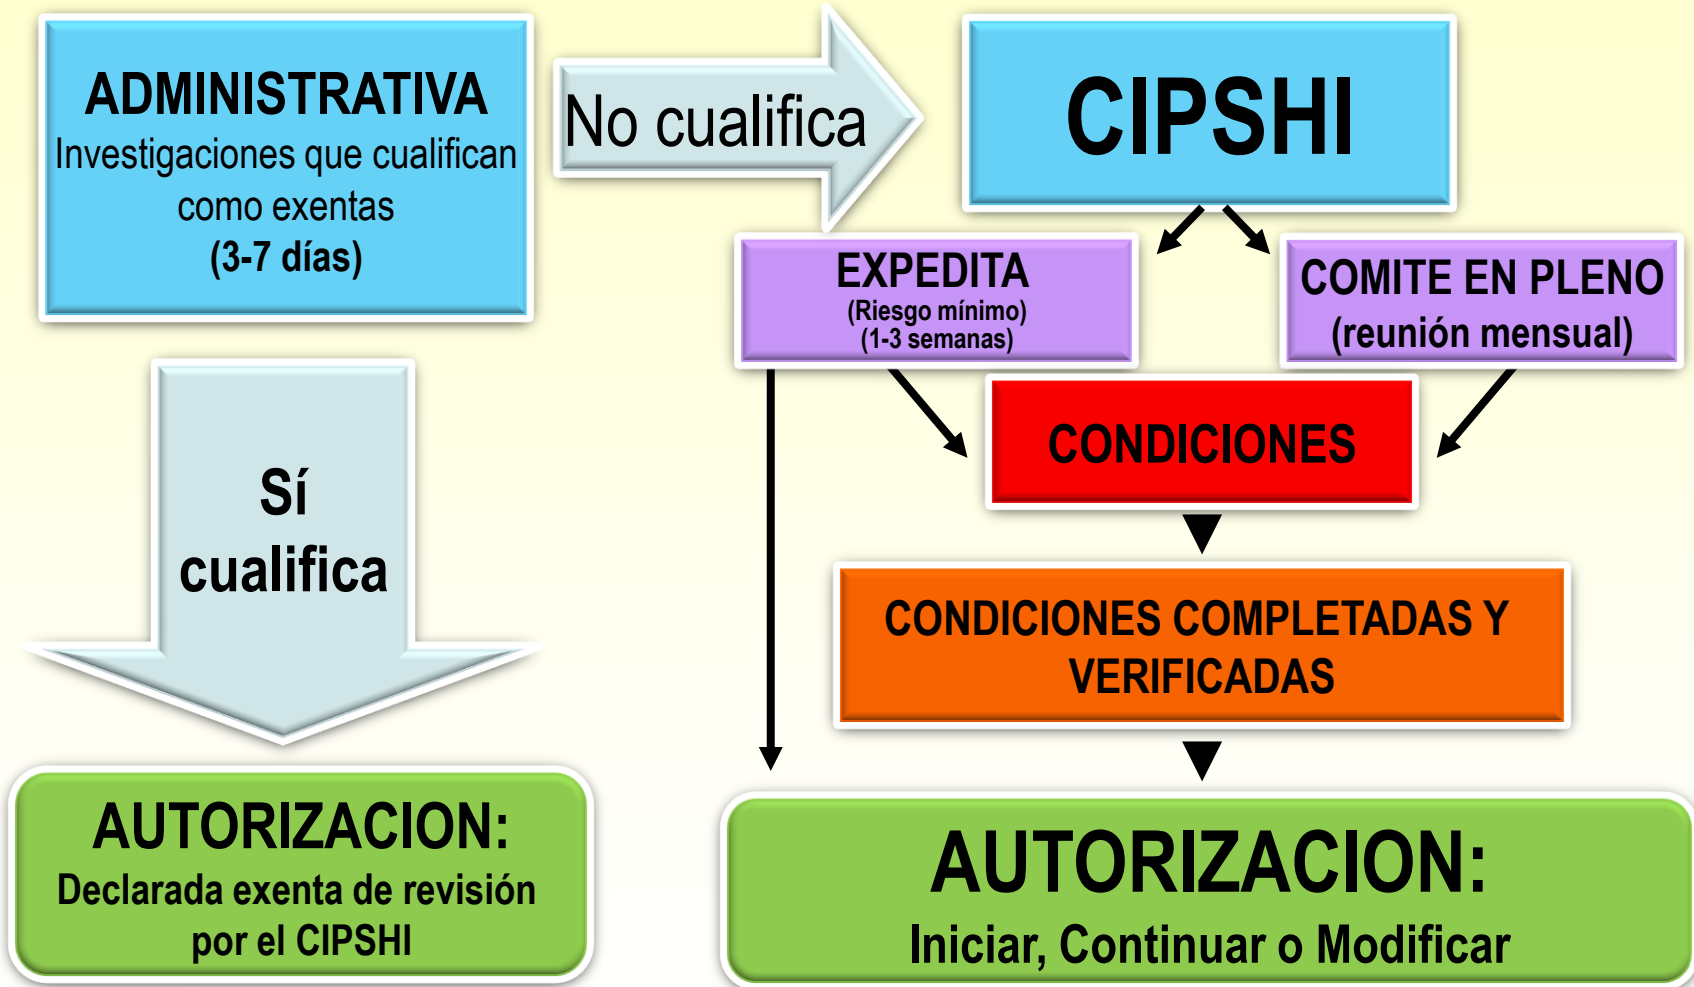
ADMINISTRATIVA
Investigaciones que cualifican como exentas
(3-7 días)

No cualifica

CIPSHI

EXPEDITA
(Riesgo mínimo)
(1-3 semanas)

COMITE EN PLENO
(reunión mensual)

Sí cualifica

CONDICIONES

CONDICIONES COMPLETADAS Y VERIFICADAS

AUTORIZACION:
Declarada exenta de revisión por el CIPSHI

AUTORIZACION:
Iniciar, Continuar o Modificar